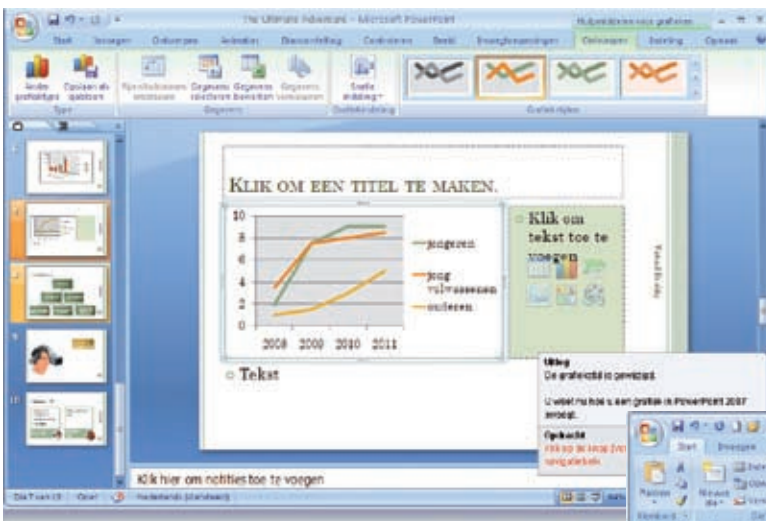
The Ultimate Advanced - Microsoft PowerPoint
Hulpmiddelen voor grafieken
Start Invoegen Ontwerpen Animaties Diavoorstelling Controleren Beeld Invoegtoepassingen Ontwerpen Indeling Opmaak
Ander grafiektype Opslaan als sjabloon
Type
Rij/kolom omwisselen Gegevens selecteren Gegevens bewerken Gegevens vernieuwen
Gegevens
Snelle indeling
Grafiekindeling
Grafiekstijlen

KLIK OM EEN TITEL TE MAKEN.

10
8
6
4
2
0
2008 2009 2010 2011
jongeren
jong volwassenen
ouderen

Klik om tekst toe te voegen

Tekst

Uitleg
De grafiekstijl is gewijzigd.
U weet nu hoe u een grafiek in PowerPoint 2007 invoegt.
Opdracht
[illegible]

Start Invoegen
Plakken
Nieuwe dia

Klik hier om notities toe te voegen
Dia 7 van 13 Oost Nederlands (standaard)